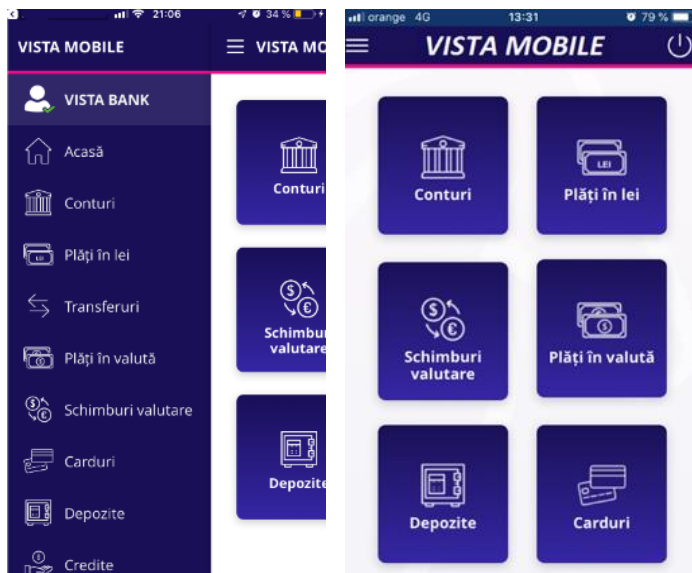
21:06 34 %

VISTA MOBILE

VISTA MO

VISTA BANK

Acasă

Conturi

Plăți în lei

Transferuri

Plăți în valută

Schimburi valutare

Carduri

Depozite

Credite

Conturi

Schimburi valutare

Depozite

orange 4G 13:31 79 %

VISTA MOBILE

Conturi

LEI

Plăți în lei

Schimburi valutare

Plăți în valută

Depozite

Carduri